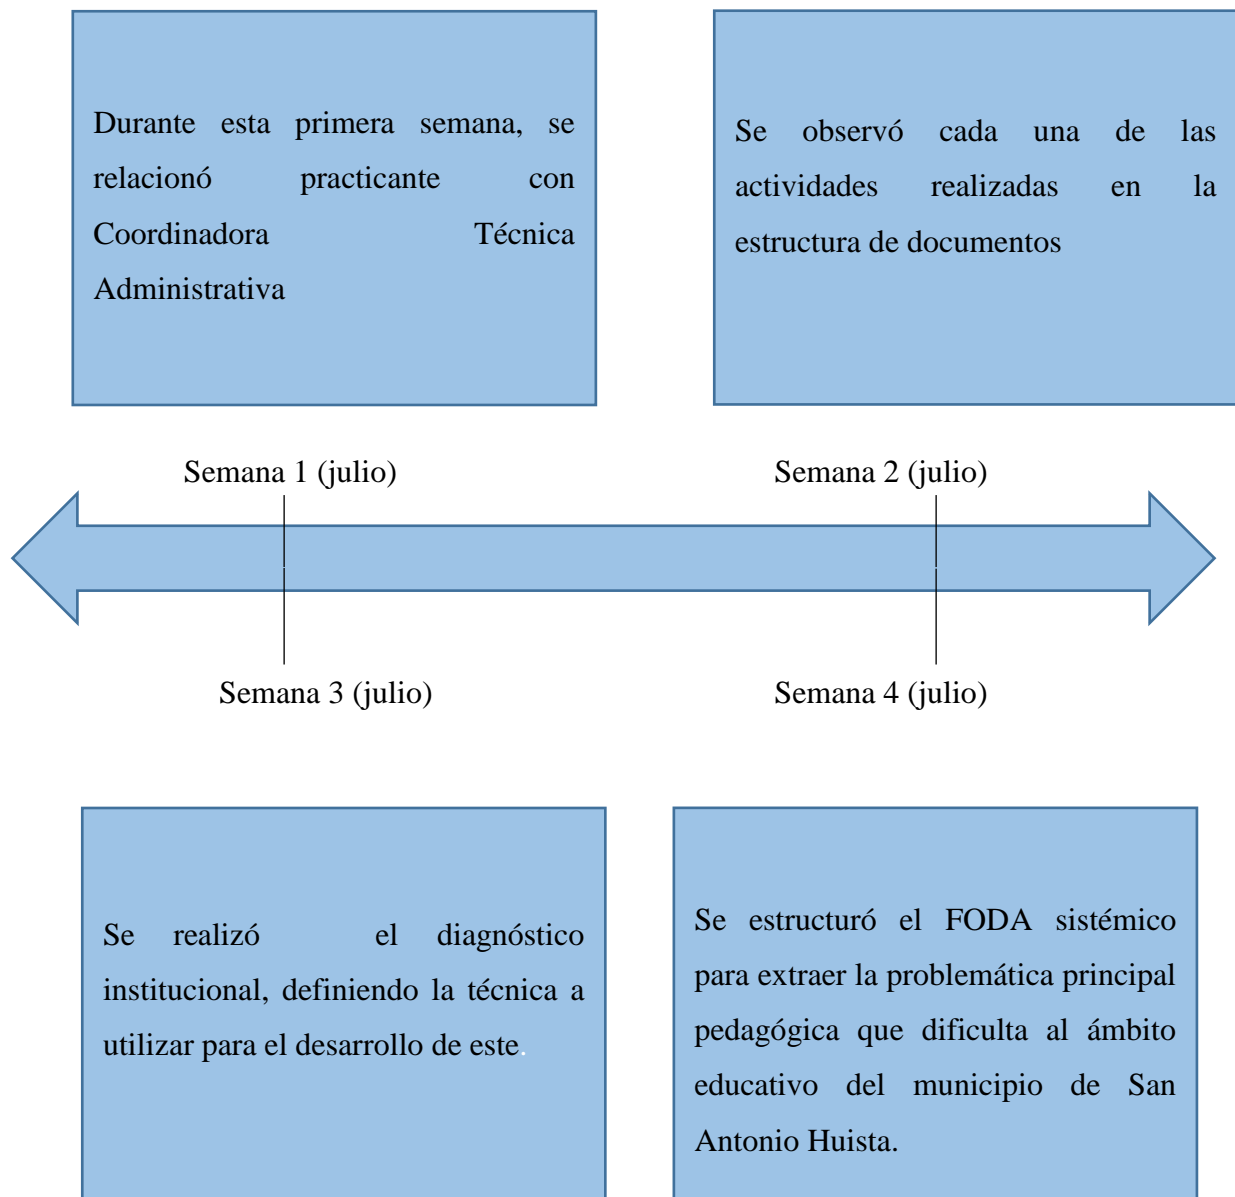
Durante esta primera semana, se relacionó practicante con Coordinadora Técnica Administrativa

Se observó cada una de las actividades realizadas en la estructura de documentos

Semana 1 (julio)

Semana 2 (julio)

Semana 3 (julio)

Semana 4 (julio)

Se realizó el diagnóstico institucional, definiendo la técnica a utilizar para el desarrollo de este.

Se estructuró el FODA sistémico para extraer la problemática principal pedagógica que dificulta al ámbito educativo del municipio de San Antonio Huista.